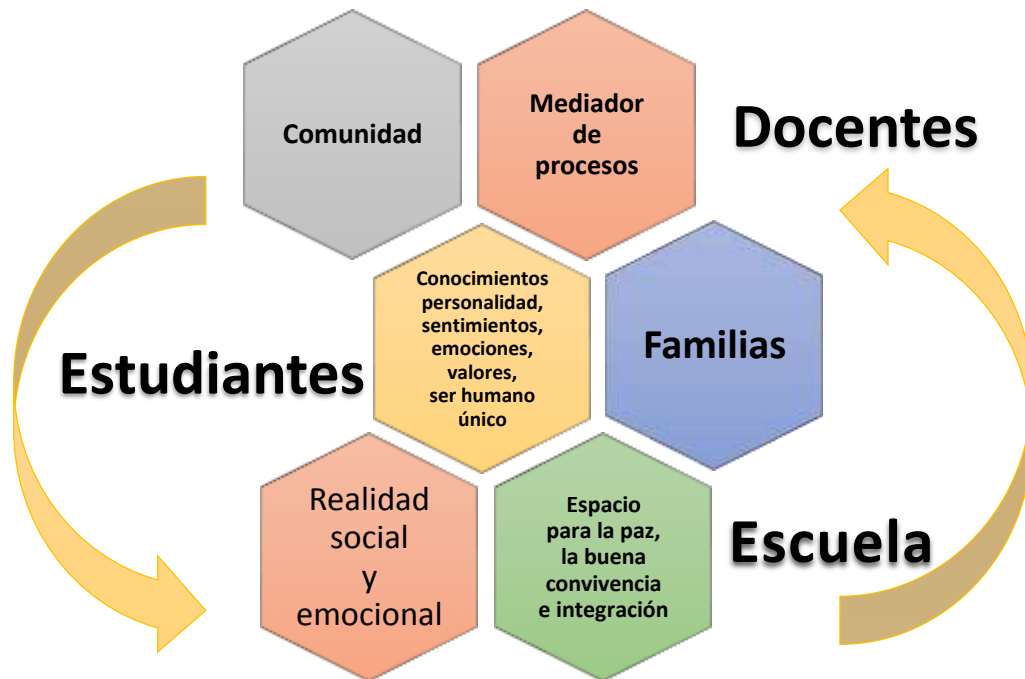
Comunidad

Mediador de procesos

Docentes

Conocimientos personalidad, sentimientos, emociones, valores, ser humano único

Familias

Estudiantes

Realidad social y emocional

Espacio para la paz, la buena convivencia e integración

Escuela